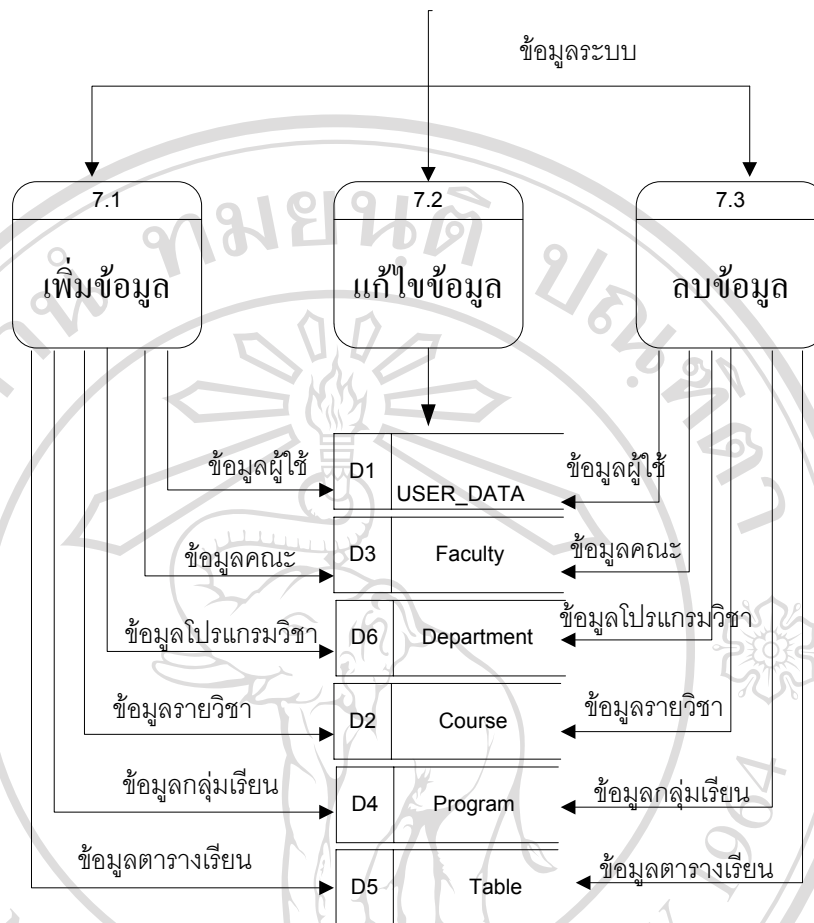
ข้อมูลระบบ

7.1
เพิ่มข้อมูล

7.2
แก้ไขข้อมูล

7.3
ลบข้อมูล

ข้อมูลผู้ใช้
D1 USER_DATA
ข้อมูลผู้ใช้

ข้อมูลคณะ
D3 Faculty
ข้อมูลคณะ

ข้อมูลโปรแกรมวิชา
D6 Department
ข้อมูลโปรแกรมวิชา

ข้อมูลรายวิชา
D2 Course
ข้อมูลรายวิชา

ข้อมูลกลุ่มเรียน
D4 Program
ข้อมูลกลุ่มเรียน

ข้อมูลตารางเรียน
D5 Table
ข้อมูลตารางเรียน